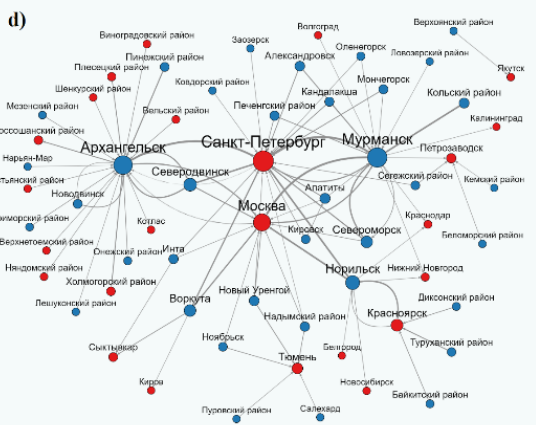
d)

Виноградовский район
Пинежский район
Плесецкий район
Шенкурский район
Мезенский район
Вельский район
Коношанский район
Нарьян-Мар
Устьянский район
Новодвинск
Приморский район
Вохнетоемский район
Няндомский район
Лешуконский район
Архангельск
Северодвинск
Котлас
Онежский район
Холмогорский район
Инта
Воркута
Сыктывкар
Киров
Заозерск
Ковдорский район
Волгоград
Оленегорск
Ловозерский район
Верхоянский район
Якутск
Александровск
Мончегорск
Кандалакша
Печенгский район
Кольский район
Калининград
Санкт-Петербург
Мурманск
Петрозаводск
Сегежский район
Кемский район
Апатиты
Москва
Кировск
Североморск
Краснодар
Беломорский район
Нижний Новгород
Норильск
Новый Уренгой
Надымский район
Диксонский район
Красноярск
Ноябрьск
Белгород
Туруханский район
Тюмень
Новосибирск
Байкитский район
Пуровский район
Салехард